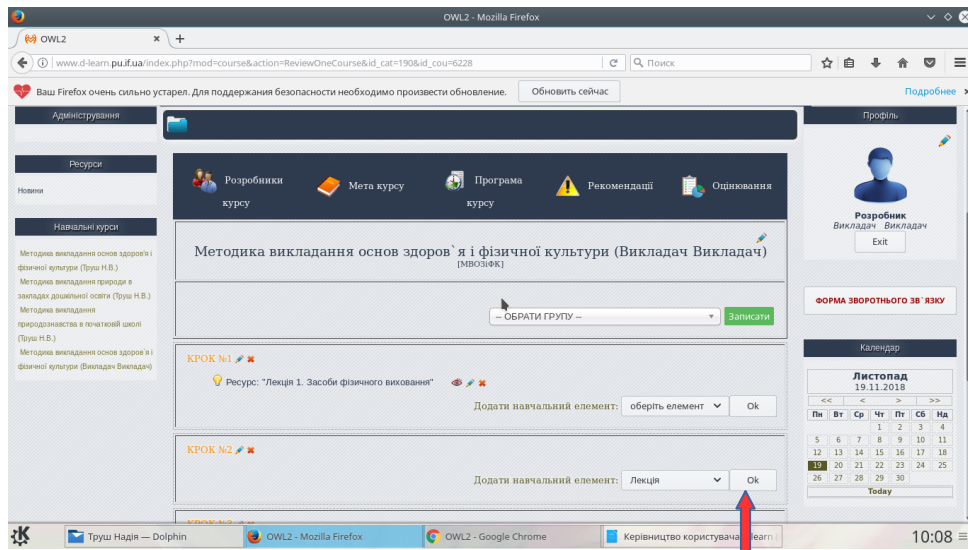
OWL2 - Mozilla Firefox

OWL2 × +

www.d-learn.pu.if.ua/index.php?mod=course&action=ReviewOneCourse&id_cat=190&id_cou=6228

Поиск

Ваш Firefox очень сильно устарел. Для поддержания безопасности необходимо произвести обновление.

Обновить сейчас

Подробнее

Адміністрування

Ресурси

Новини

Навчальні курси

Методика викладання основ здоров'я і фізичної культури (Труш Н.В.)

Методика викладання природи в закладах дошкільної освіти (Труш Н.В.)

Методика викладання природознавства в початковій школі (Труш Н.В.)

Методика викладання основ здоров'я і фізичної культури (Викладач Викладач)

Розробники курсу

Мета курсу

Програма курсу

Рекомендації

Оцінювання

Методика викладання основ здоров`я і фізичної культури (Викладач Викладач)

[МВОЗіФК]

-- ОБРАТИ ГРУПУ --

Записати

КРОК №1

Ресурс: "Лекція 1. Засоби фізичного виховання"

Додати навчальний елемент: оберіть елемент

Ok

КРОК №2

Додати навчальний елемент: Лекція

Ok

КРОК №3

Профіль

Розробник

Викладач Викладач

Exit

ФОРМА ЗВОРОТНЬОГО ЗВ`ЯЗКУ

Календар

Листопад

19.11.2018

| << | < | > | >> |
|---|---|---|---|

| Пн | Вт | Ср | Чт | Пт | Сб | Нд |
|---|---|---|---|---|---|---|
| | | | 1 | 2 | 3 | 4 |
| 5 | 6 | 7 | 8 | 9 | 10 | 11 |
| 12 | 13 | 14 | 15 | 16 | 17 | 18 |
| 19 | 20 | 21 | 22 | 23 | 24 | 25 |
| 26 | 27 | 28 | 29 | 30 | | |

Today

Труш Надія — Dolphin

OWL2 - Mozilla Firefox

OWL2 - Google Chrome

Керівництво користувача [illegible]

10:08